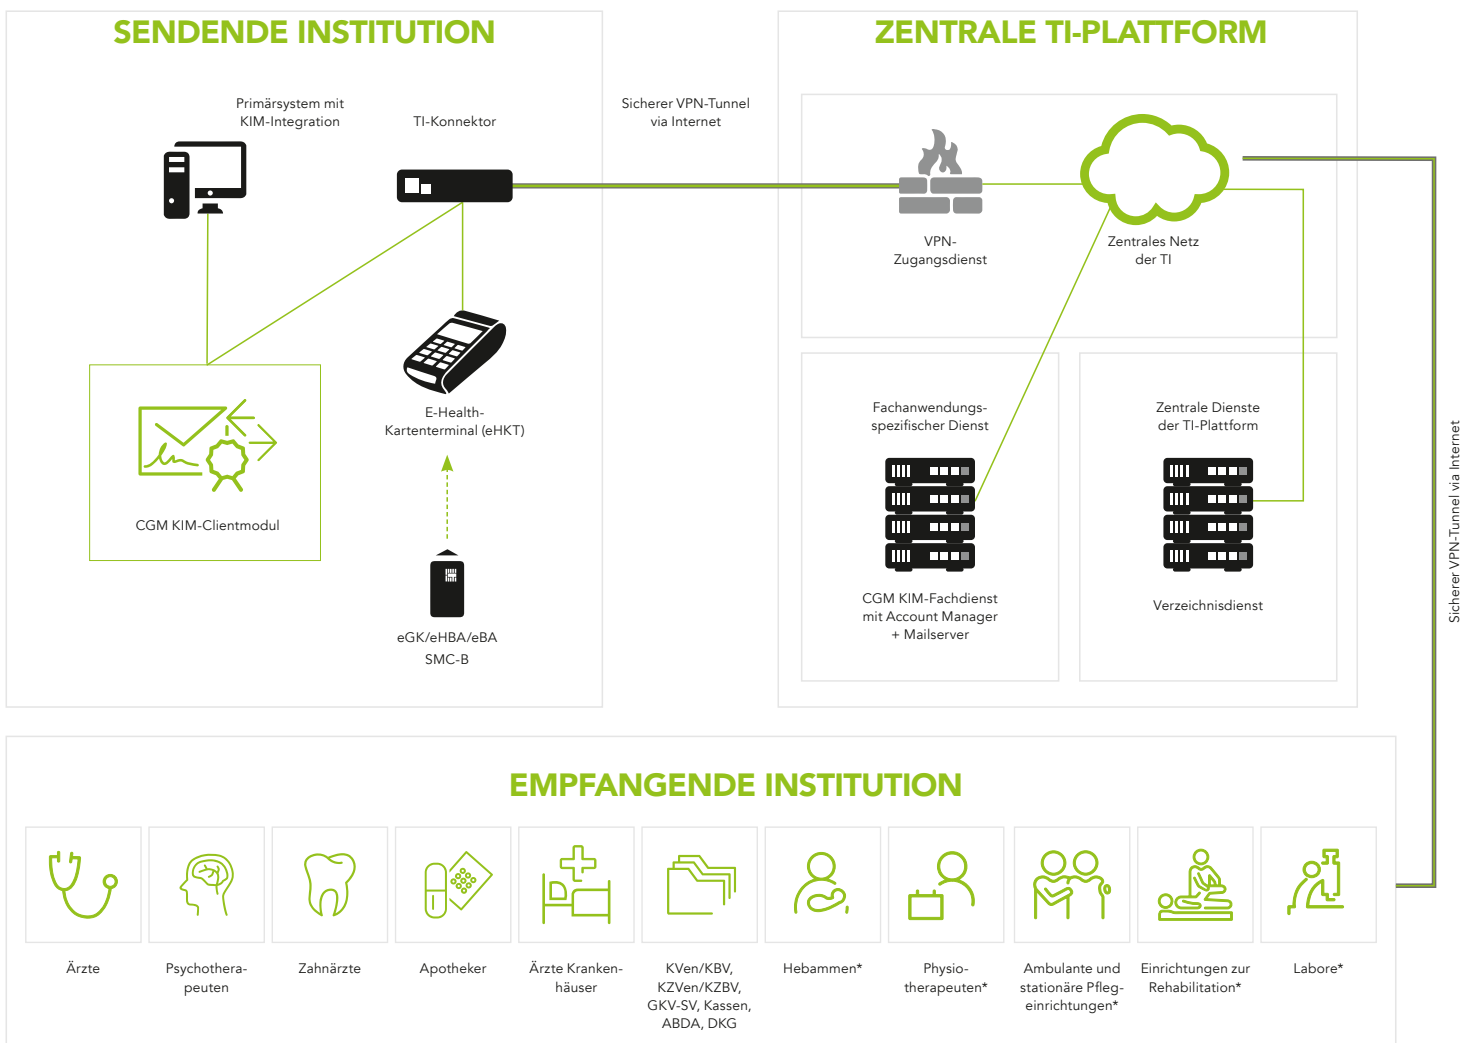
SENDENDE INSTITUTION

Primärsystem mit KIM-Integration

TI-Konnektor

CGM KIM-Clientmodul

E-Health-Kartenterminal (eHKT)

eGK/eHBA/eBA
SMC-B

Sicherer VPN-Tunnel via Internet

ZENTRALE TI-PLATTFORM

VPN-Zugangsdienst

Zentrales Netz der TI

Fachanwendungs-spezifischer Dienst

CGM KIM-Fachdienst mit Account Manager + Mailserver

Zentrale Dienste der TI-Plattform

Verzeichnisdienst

Sicherer VPN-Tunnel via Internet

EMPFANGENDE INSTITUTION

Ärzte

Psychotherapeuten

Zahnärzte

Apotheker

Ärzte Krankenhäuser

KVen/KBV, KZVen/KZBV, GKV-SV, Kassen, ABDA, DKG

Hebammen*

Physiotherapeuten*

Ambulante und stationäre Pflegeeinrichtungen*

Einrichtungen zur Rehabilitation*

Labore*